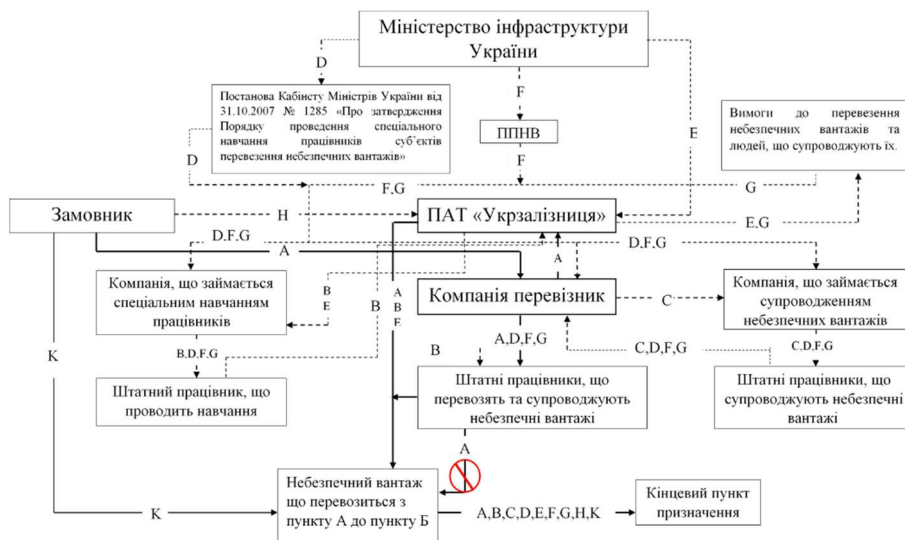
Міністерство інфраструктури України

D

Постанова Кабінсту Міністрів України від 31.10.2007 № 1285 «Про затвердження Порядку проведення спеціального навчання працівників суб`єктів перевезення небезпечних вантажів»

F

ППНВ

F

E

Вимоги до перевезення небезпечних вантажів та людей, що супроводжують їх.

D

F,G

G

Замовник

H

ПАТ «Укрзалізниця»

E,G

D,F,G

A

D,F,G

A

Компанія, що займається спеціальним навчанням працівників

B
E

B

A
B
F

Компанія перевізник

C

Компанія, що займається супроводженням небезпечних вантажів

K

B,D,F,G

B

A,D,F,G

C,D,F,G

C,D,F,G

Штатний працівник, що проводить навчання

Штатні працівники, що перевозять та супроводжують небезпечні вантажі

Штатні працівники, що супроводжують небезпечні вантажі

A

K

Небезпечний вантаж що перевозиться з пункту А до пункту Б

A,B,C,D,E,F,G,H,K

Кінцевий пункт призначення